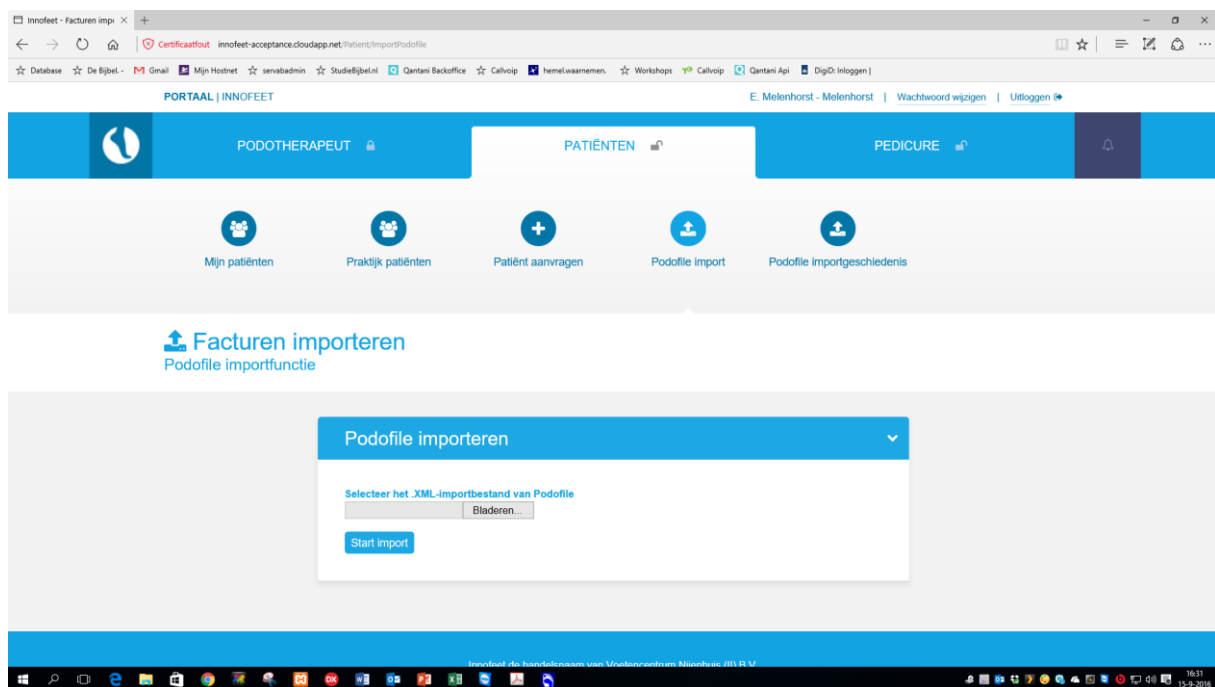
Innofeet - Facturen impo ×

Certificaatfout innofeet-acceptance.cloudapp.net/Patient/ImportPodofile

Database De Bijbel.- Gmail Mijn Hostnet servabadmin StudieBijbel.nl Qantani Backoffice Callvoip hemel.waarnemen. Workshops Callvoip Qantani Api DigiD: Inloggen |

PORTAAL | INNOFEET

E. Melenhorst - Melenhorst | Wachtwoord wijzigen | Uitloggen

PODOTHERAPEUT

PATIËNTEN

PEDICURE

Mijn patiënten

Praktijk patiënten

Patiënt aanvragen

Podofile import

Podofile importgeschiedenis

Facturen importeren

Podofile importfunctie

Podofile importeren

Selecteer het .XML-importbestand van Podofile

Bladeren...

Start import

Innofeet de handelsnaam van Voetencentrum Nijenhuis (II) B.V.

16:31
15-9-2016